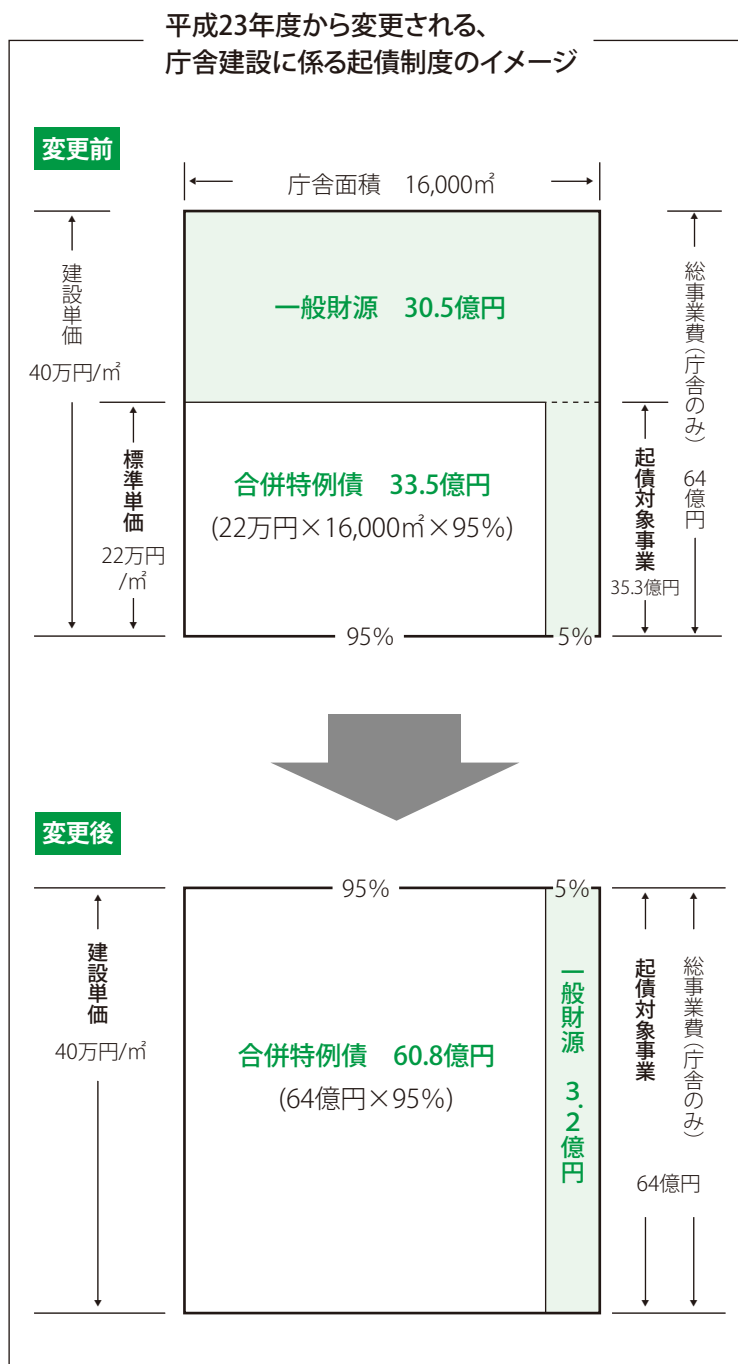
平成23年度から変更される、
庁舎建設に係る起債制度のイメージ

変更前

庁舎面積　16,000㎡

建設単価
40万円/㎡

標準単価
22万円/㎡

一般財源　30.5億円

合併特例債　33.5億円
(22万円×16,000㎡×95%)

95%　5%

起債対象事業
35.3億円

総事業費(庁舎のみ)
64億円

変更後

95%　5%

建設単価
40万円/㎡

合併特例債　60.8億円
(64億円×95%)

一般財源　3.2億円

起債対象事業

総事業費(庁舎のみ)
64億円